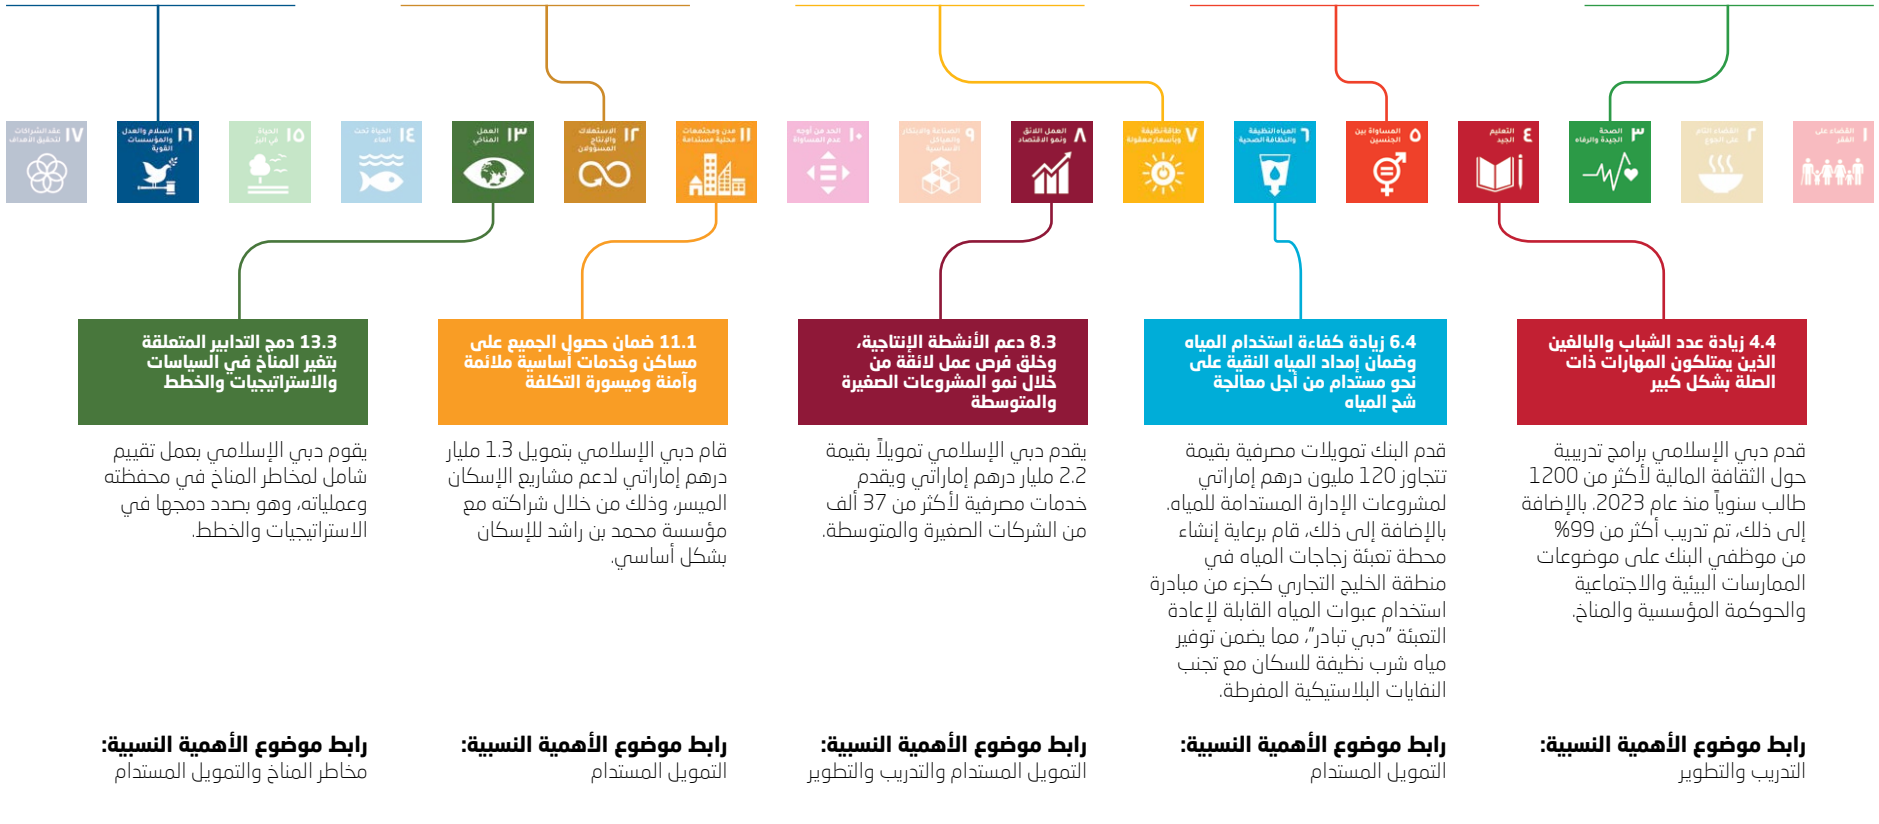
١ القضاء على الفقر

٢ القضاء التام على الجوع

٣ الصحة الجيدة والرفاه

٤ التعليم الجيد

٥ المساواة بين الجنسين

٦ المياه النظيفة والنظافة الصحية

٧ طاقة نظيفة وبأسعار معقولة

٨ العمل اللائق ونمو الاقتصاد

٩ الصناعة والابتكار والهياكل الأساسية

١٠ الحد من أوجه عدم المساواة

١١ مدن ومجتمعات محلية مستدامة

١٢ الاستهلاك والإنتاج المسؤولان

١٣ العمل المناخي

١٤ الحياة تحت الماء

١٥ الحياة في البر

١٦ السلام والعدل والمؤسسات القوية

١٧ عقد الشراكات لتحقيق الأهداف

4.4 زيادة عدد الشباب والبالغين الذين يمتلكون المهارات ذات الصلة بشكل كبير

قدم دبي الإسلامي برامج تدريبية حول الثقافة المالية لأكثر من 1200 طالب سنوياً منذ عام 2023. بالإضافة إلى ذلك، تم تدريب أكثر من 99% من موظفي البنك على موضوعات الممارسات البيئية والاجتماعية والحوكمة المؤسسية والمناخ.

رابط موضوع الأهمية النسبية:
التدريب والتطوير

6.4 زيادة كفاءة استخدام المياه وضمان إمداد المياه النقية على نحو مستدام من أجل معالجة شح المياه

قدم البنك تمويلات مصرفية بقيمة تتجاوز 120 مليون درهم إماراتي لمشروعات الإدارة المستدامة للمياه. بالإضافة إلى ذلك، قام برعاية إنشاء محطة تعبئة زجاجات المياه في منطقة الخليج التجاري كجزء من مبادرة استخدام عبوات المياه القابلة لإعادة التعبئة "دبي تبادر"، مما يضمن توفير مياه شرب نظيفة للسكان مع تجنب النفايات البلاستيكية المفرطة.

رابط موضوع الأهمية النسبية:
التمويل المستدام

8.3 دعم الأنشطة الإنتاجية، وخلق فرص عمل لائقة من خلال نمو المشروعات الصغيرة والمتوسطة

يقدم دبي الإسلامي تمويلاً بقيمة 2.2 مليار درهم إماراتي ويقدم خدمات مصرفية لأكثر من 37 ألف من الشركات الصغيرة والمتوسطة.

رابط موضوع الأهمية النسبية:
التمويل المستدام والتدريب والتطوير

11.1 ضمان حصول الجميع على مساكن وخدمات أساسية ملائمة وآمنة وميسورة التكلفة

قام دبي الإسلامي بتمويل 1.3 مليار درهم إماراتي لدعم مشاريع الإسكان الميسر، وذلك من خلال شراكته مع مؤسسة محمد بن راشد للإسكان بشكل أساسي.

رابط موضوع الأهمية النسبية:
التمويل المستدام

13.3 دمج التدابير المتعلقة بتغير المناخ في السياسات والاستراتيجيات والخطط

يقوم دبي الإسلامي بعمل تقييم شامل لمخاطر المناخ في محفظته وعملياته، وهو بصدد دمجها في الاستراتيجيات والخطط.

رابط موضوع الأهمية النسبية:
مخاطر المناخ والتمويل المستدام